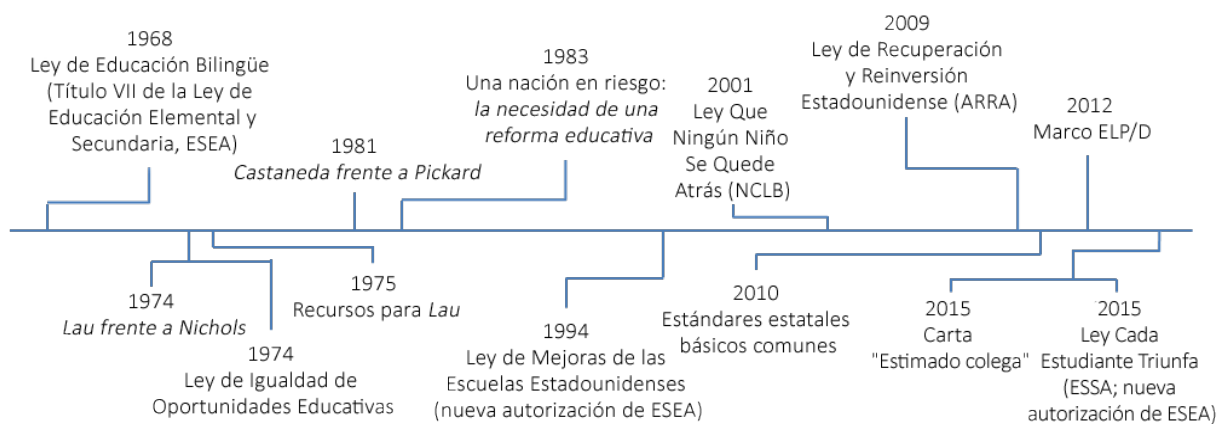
1968
Ley de Educación Bilingüe (Título VII de la Ley de Educación Elemental y Secundaria, ESEA)

1981
*Castaneda frente a Pickard*

1983
Una nación en riesgo: *la necesidad de una reforma educativa*

2001
Ley Que Ningún Niño Se Quede Atrás (NCLB)

2009
Ley de Recuperación y Reinversión Estadounidense (ARRA)

2012
Marco ELP/D

1974
*Lau frente a Nichols*

1974
Ley de Igualdad de Oportunidades Educativas

1975
Recursos para *Lau*

1994
Ley de Mejoras de las Escuelas Estadounidenses (nueva autorización de ESEA)

2010
Estándares estatales básicos comunes

2015
Carta "Estimado colega"

2015
Ley Cada Estudiante Triunfa (ESSA; nueva autorización de ESEA)